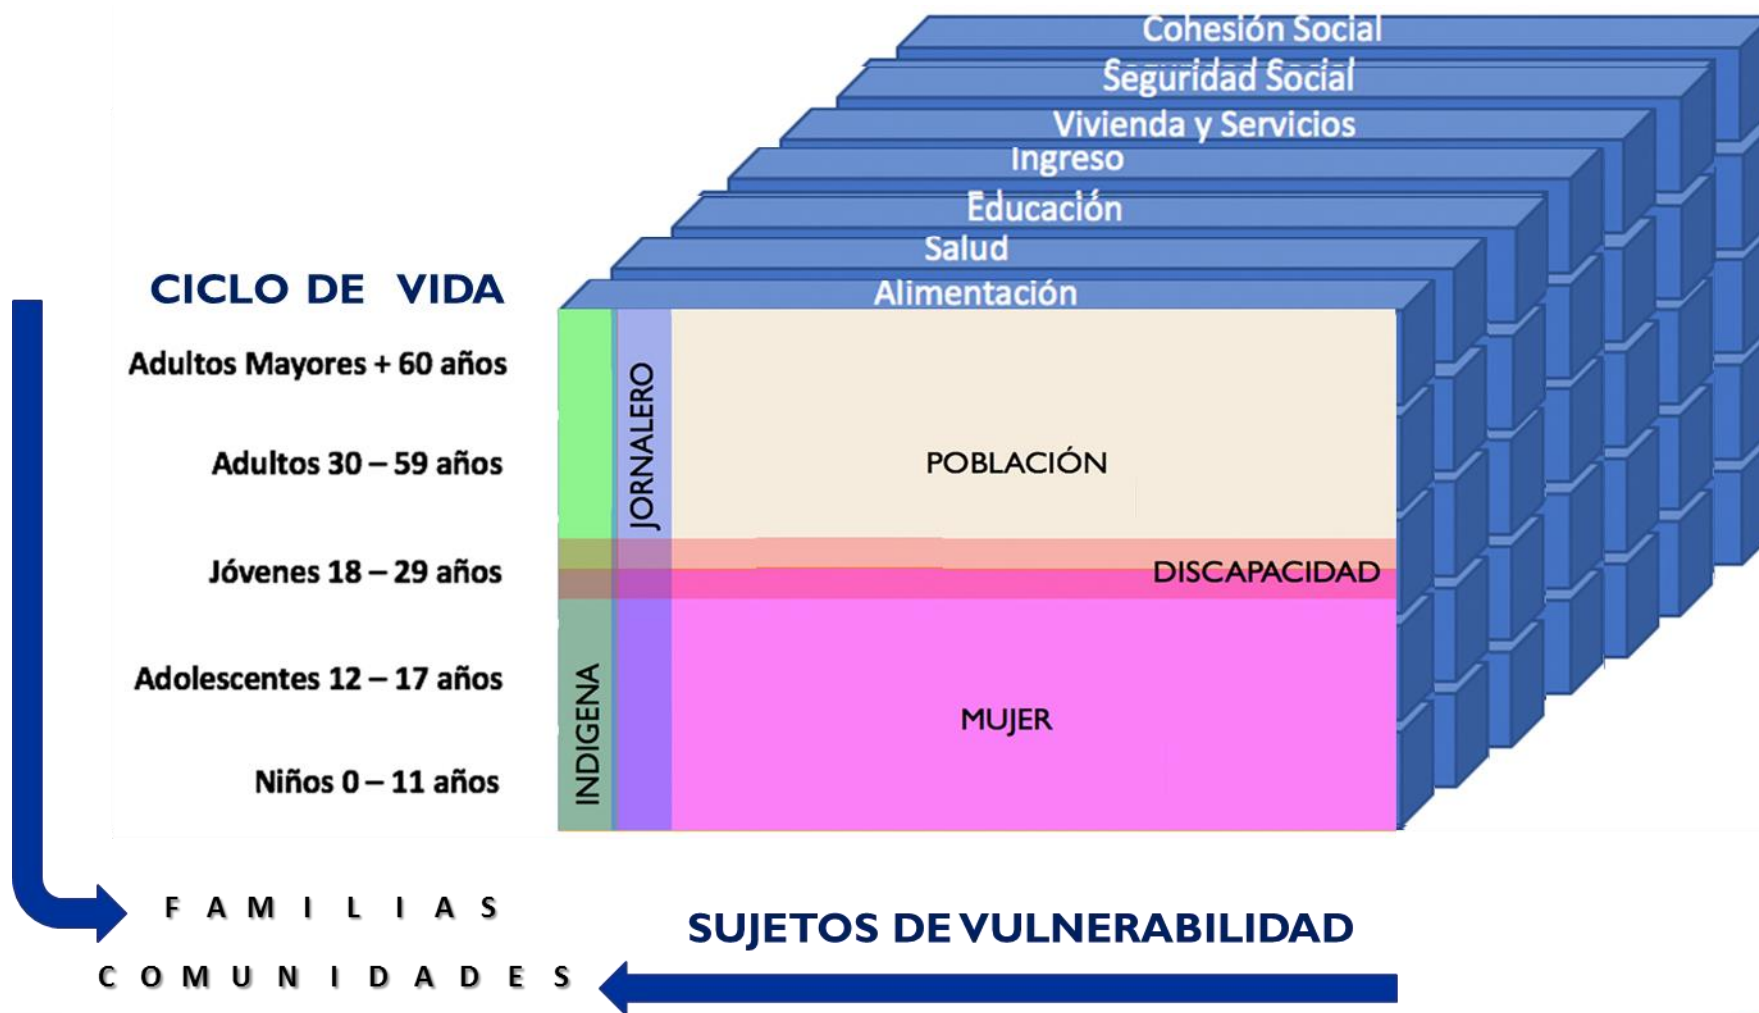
Cohesión Social
Seguridad Social
Vivienda y Servicios
Ingreso
Educación
Salud
Alimentación

CICLO DE VIDA

Adultos Mayores + 60 años

Adultos 30 – 59 años

Jóvenes 18 – 29 años

Adolescentes 12 – 17 años

Niños 0 – 11 años

JORNALERO

INDIGENA

POBLACIÓN

DISCAPACIDAD

MUJER

FAMILIAS

COMUNIDADES

SUJETOS DE VULNERABILIDAD